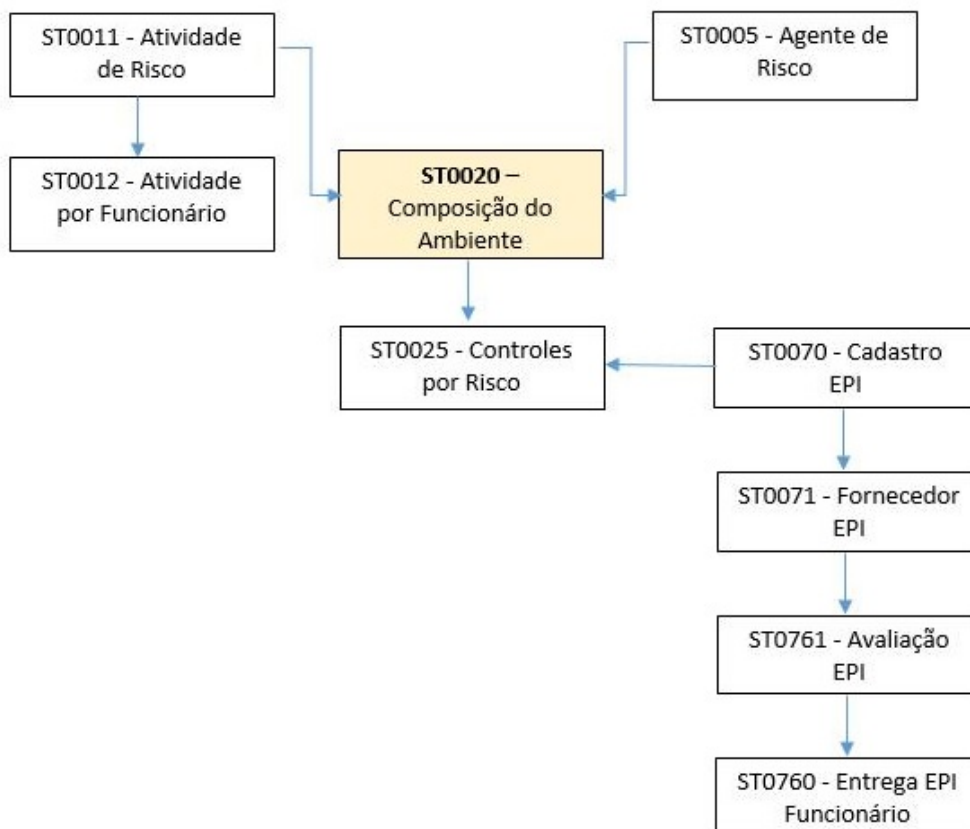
ST0011 - Atividade de Risco

ST0005 - Agente de Risco

ST0012 - Atividade por Funcionário

ST0020 – Composição do Ambiente

ST0025 - Controles por Risco

ST0070 - Cadastro EPI

ST0071 - Fornecedor EPI

ST0761 - Avaliação EPI

ST0760 - Entrega EPI Funcionário